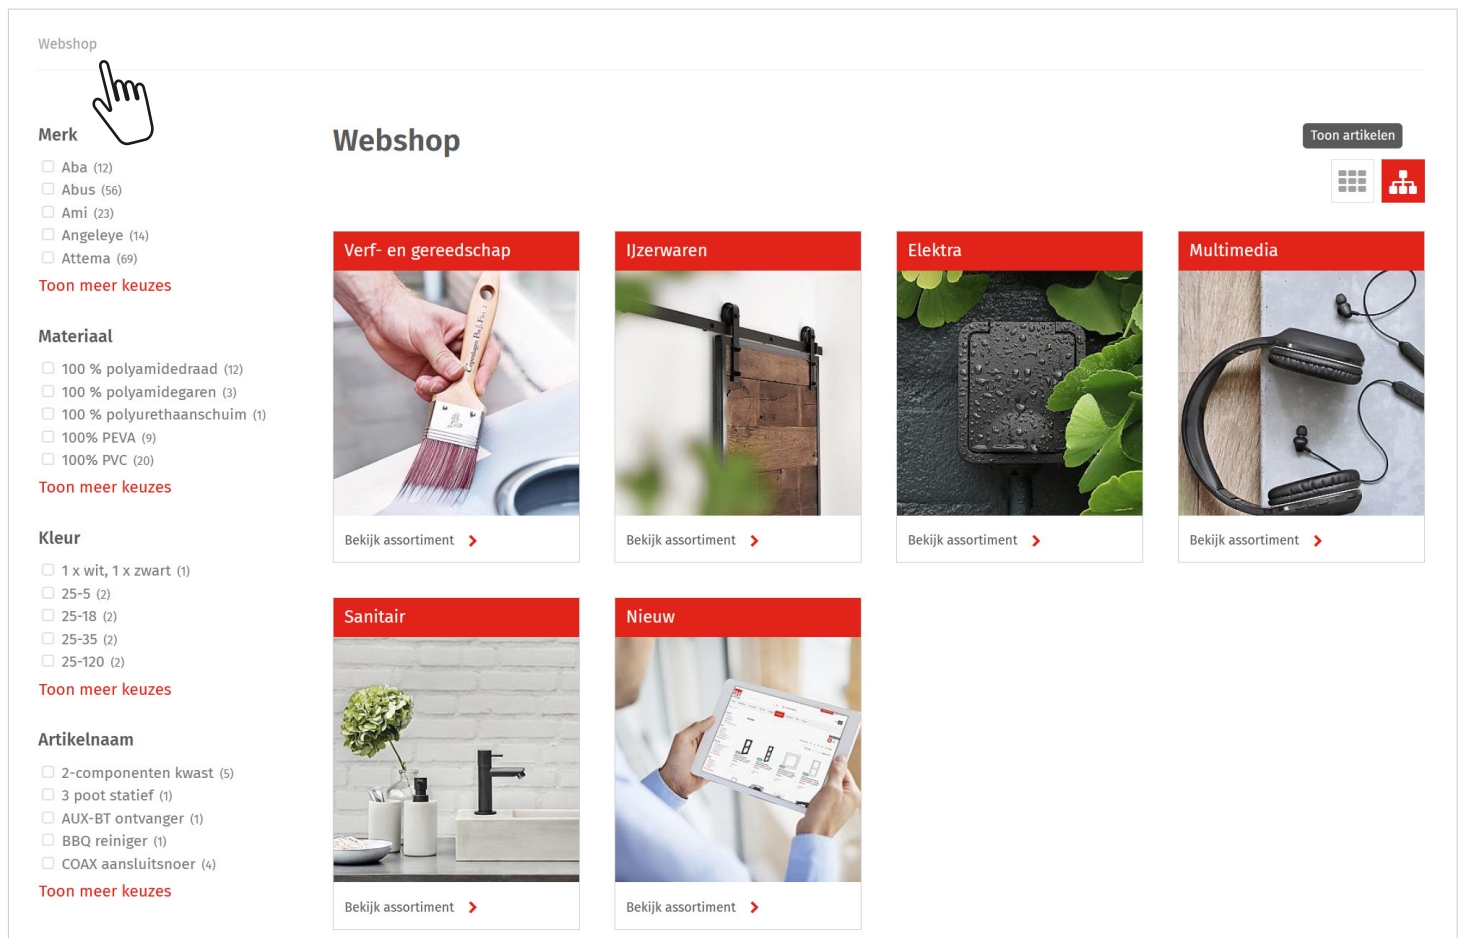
Webshop

Merk
Aba (12)
Abus (56)
Ami (23)
Angeleye (14)
Attema (69)
Toon meer keuzes

Materiaal
100 % polyamidedraad (12)
100 % polyamidegaren (3)
100 % polyurethaanschuim (1)
100% PEVA (9)
100% PVC (20)
Toon meer keuzes

Kleur
1 x wit, 1 x zwart (1)
25-5 (2)
25-18 (2)
25-35 (2)
25-120 (2)
Toon meer keuzes

Artikelnaam
2-componenten kwast (5)
3 poot statief (1)
AUX-BT ontvanger (1)
BBQ reiniger (1)
COAX aansluitsnoer (4)
Toon meer keuzes

Webshop

Toon artikelen

Verf- en gereedschap
Bekijk assortiment

IJzerwaren
Bekijk assortiment

Elektra
Bekijk assortiment

Multimedia
Bekijk assortiment

Sanitair
Bekijk assortiment

Nieuw
Bekijk assortiment